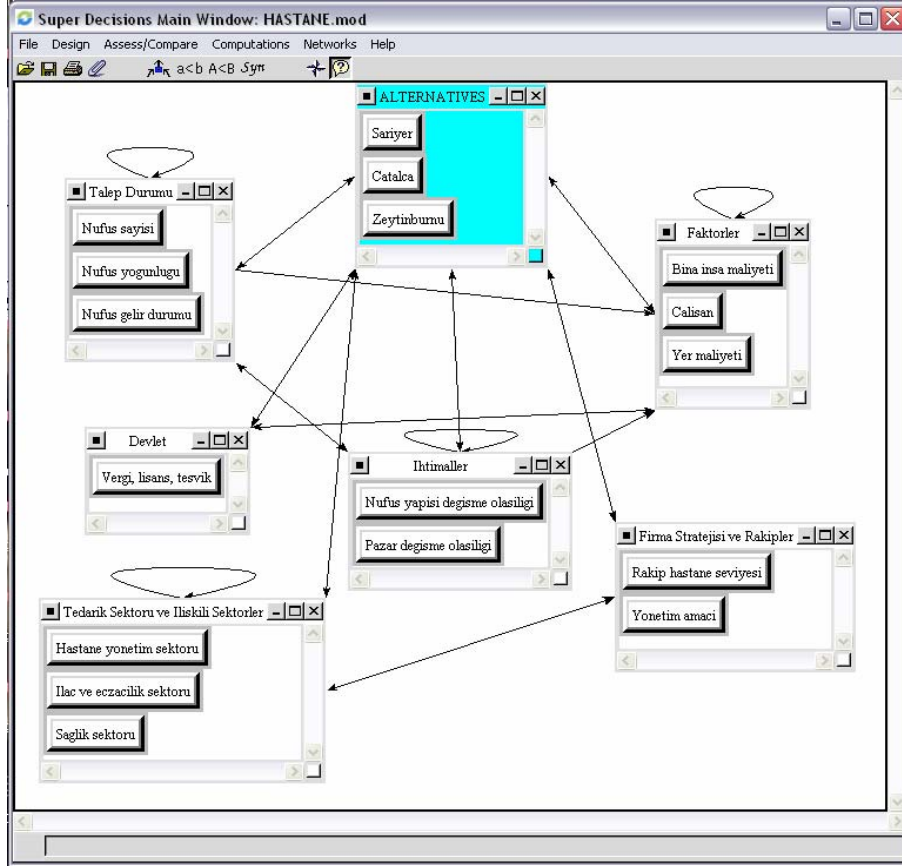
Super Decisions Main Window: HASTANE.mod

File Design Assess/Compare Computations Networks Help

a<b A<B Syn

ALTERNATIVES
Sariyer
Catalca
Zeytinburnu

Talep Durumu
Nufus sayisi
Nufus yogunlugu
Nufus gelir durumu

Faktorler
Bina insa maliyeti
Calisan
Yer maliyeti

Devlet
Vergi, lisans, tesvik

Ihtimaller
Nufus yapisi degisme olasiligi
Pazar degisme olasiligi

Firma Stratejisi ve Rakipler
Rakip hastane seviyesi
Yonetim amaci

Tedarik Sektoru ve Iliskili Sektorler
Hastane yonetim sektoru
Ilac ve eczacilik sektoru
Saglik sektoru